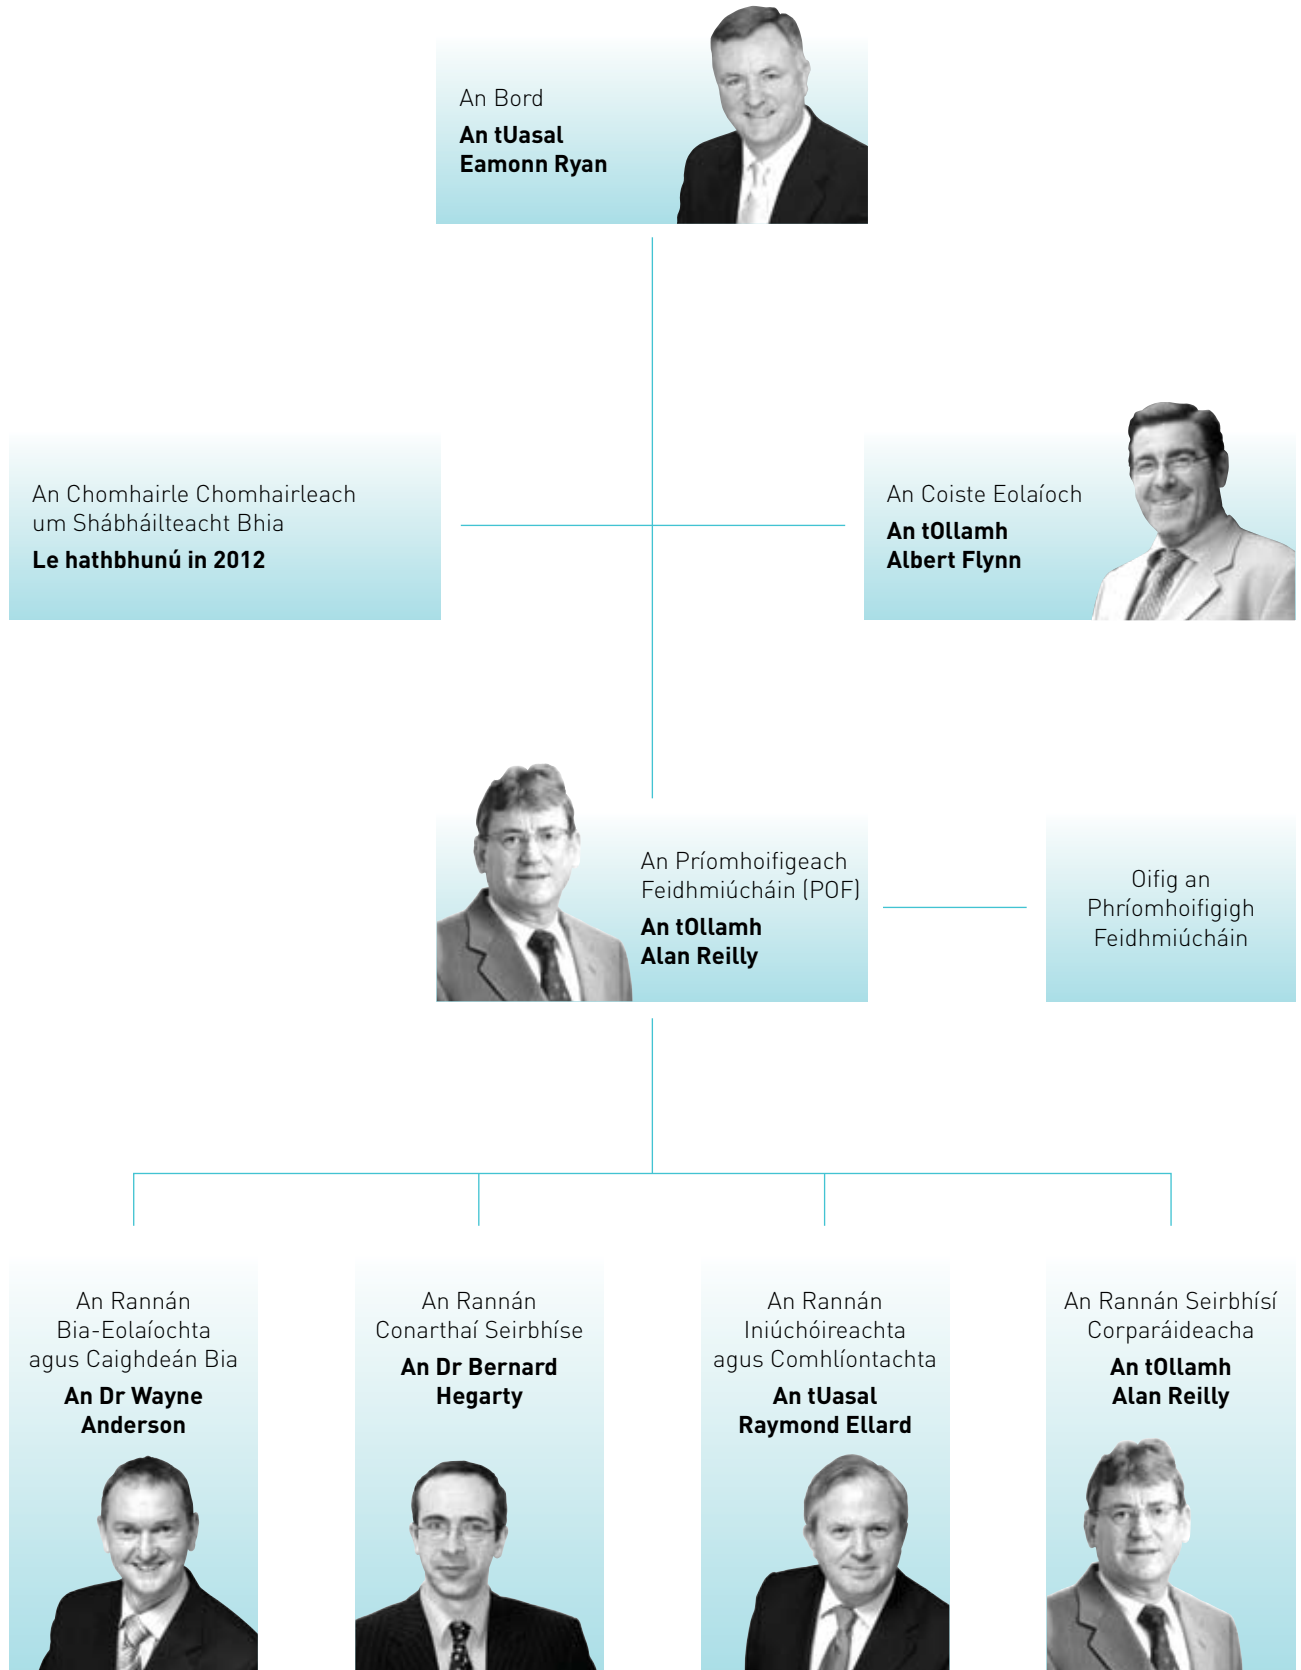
An Bord
An tUasal Eamonn Ryan

An Chomhairle Chomhairleach um Shábháilteacht Bhia
Le hathbhunú in 2012

An Coiste Eolaíoch
An tOllamh Albert Flynn

An Príomhoifigeach Feidhmiúcháin (POF)
An tOllamh Alan Reilly

Oifig an Phríomhoifigigh Feidhmiúcháin

An Rannán Bia-Eolaíochta agus Caighdeán Bia
An Dr Wayne Anderson

An Rannán Conarthaí Seirbhíse
An Dr Bernard Hegarty

An Rannán Iniúchóireachta agus Comhlíontachta
An tUasal Raymond Ellard

An Rannán Seirbhísí Corparáideacha
An tOllamh Alan Reilly